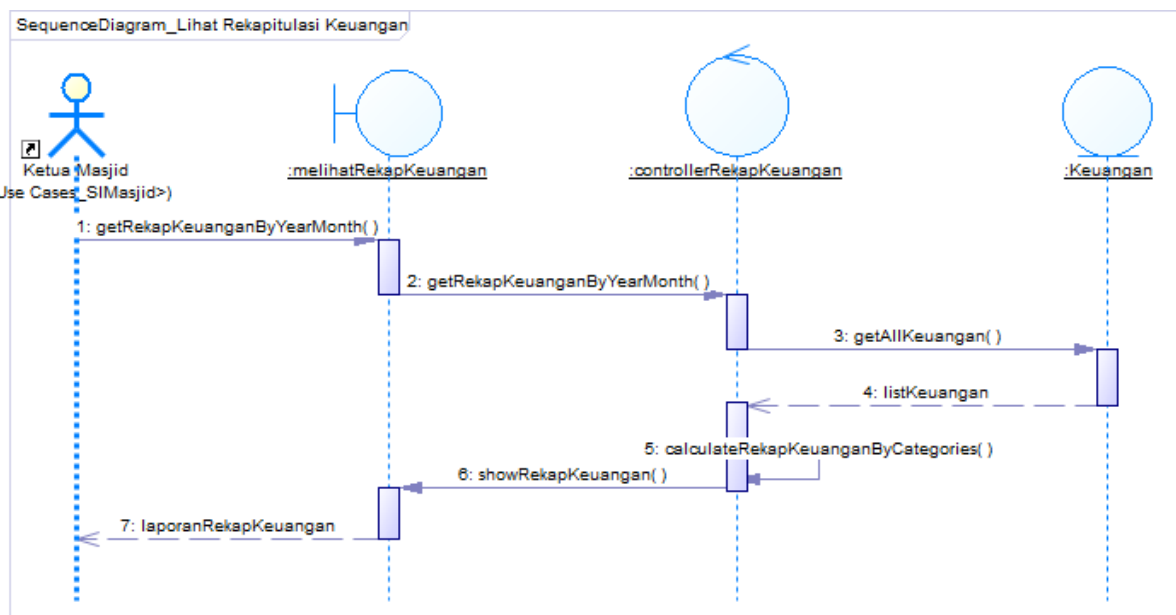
SequenceDiagram_Lihat Rekapitulasi Keuangan

Ketua Masjid
Use Cases_SIMasjid>)

:melihatRekapKeuangan

:controllerRekapKeuangan

:Keuangan

1: getRekapKeuanganByYearMonth( )

2: getRekapKeuanganByYearMonth( )

3: getAllKeuangan( )

4: listKeuangan

5: calculateRekapKeuanganByCategories( )

6: showRekapKeuangan( )

7: laporanRekapKeuangan